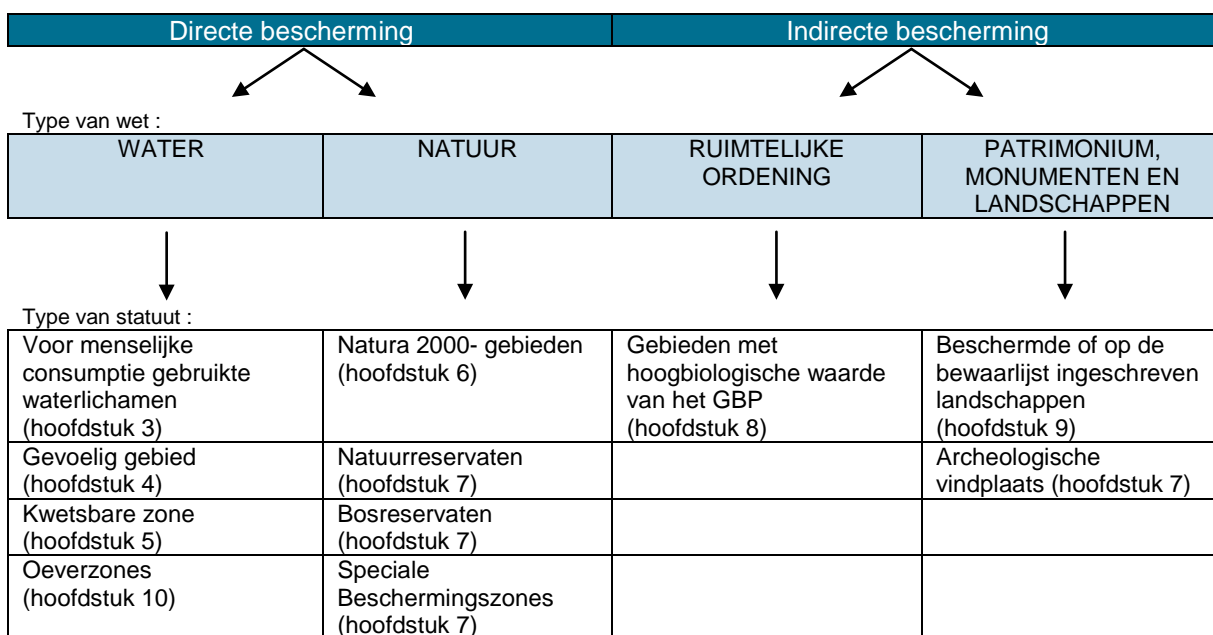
| Directe bescherming | Indirecte bescherming |
|---|---|

Type van wet :

| WATER | NATUUR | RUIMTELIJKE ORDENING | PATRIMONIUM, MONUMENTEN EN LANDSCHAPPEN |
|---|---|---|---|

Type van statuut :

| | | | |
|---|---|---|---|
| Voor menselijke consumptie gebruikte waterlichamen (hoofdstuk 3) | Natura 2000- gebieden (hoofdstuk 6) | Gebieden met hoogbiologische waarde van het GBP (hoofdstuk 8) | Beschermde of op de bewaarlijst ingeschreven landschappen (hoofdstuk 9) |
| Gevoelig gebied (hoofdstuk 4) | Natuurreservaten (hoofdstuk 7) | | Archeologische vindplaats (hoofdstuk 7) |
| Kwetsbare zone (hoofdstuk 5) | Bosreservaten (hoofdstuk 7) | | |
| Oeverzones (hoofdstuk 10) | Speciale Beschermingszones (hoofdstuk 7) | | |